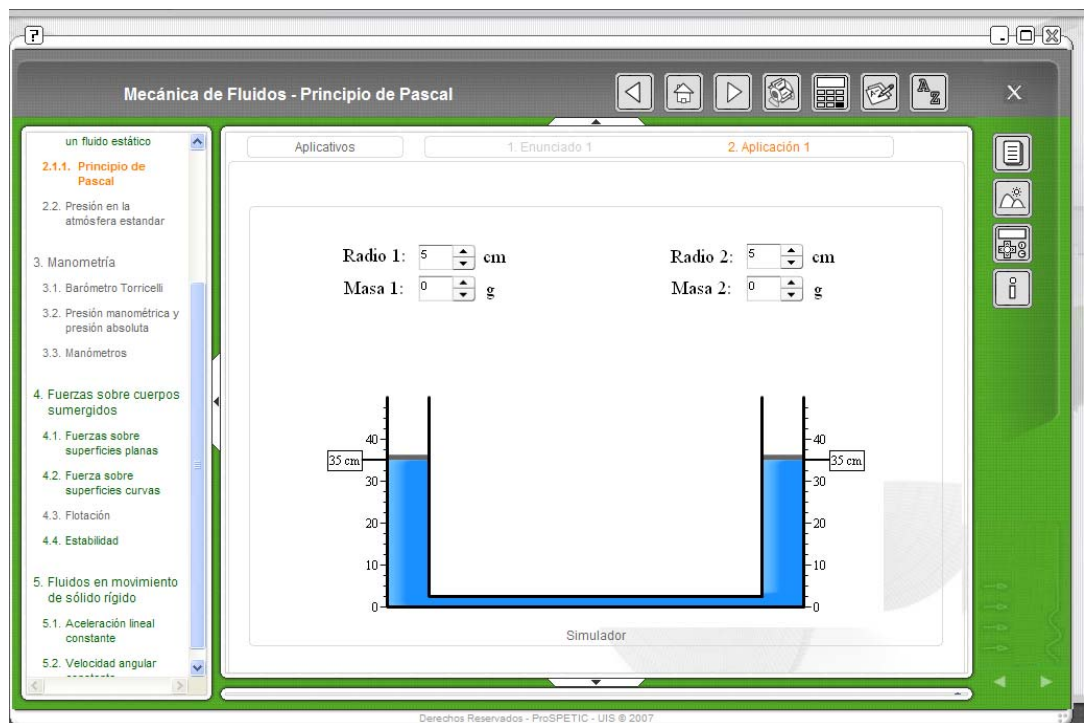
Mecánica de Fluidos - Principio de Pascal

un fluido estático
2.1.1. Principio de Pascal
2.2. Presión en la atmósfera estandar
3. Manometría
3.1. Barómetro Torricelli
3.2. Presión manométrica y presión absoluta
3.3. Manómetros
4. Fuerzas sobre cuerpos sumergidos
4.1. Fuerzas sobre superficies planas
4.2. Fuerza sobre superficies curvas
4.3. Flotación
4.4. Estabilidad
5. Fluidos en movimiento de sólido rígido
5.1. Aceleración lineal constante
5.2. Velocidad angular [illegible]

Aplicativos
1. Enunciado 1
2. Aplicación 1

Radio 1: 5 cm
Masa 1: 0 g
Radio 2: 5 cm
Masa 2: 0 g

40
35 cm
30
20
10
0
40
35 cm
30
20
10
0

Simulador

Derechos Reservados - ProSPETIC - UIS © 2007